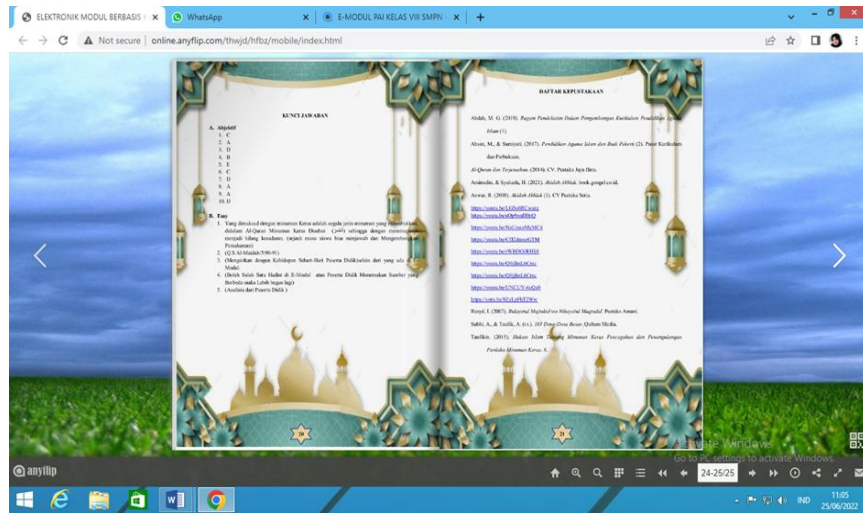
ELEKTRONIK MODUL BERBASIS
WhatsApp
E-MODUL PAI KELAS VIII SMPN
Not secure | online.anyflip.com/thwjd/hfbz/mobile/index.html

KUNCI JAWABAN

A. Objektif
1. C
2. A
3. D
4. B
5. E
6. C
7. D
8. A
9. A
10. D

B. Essy
1. Yang dimaksud dengan minuman Keras adalah segala jenis minuman yang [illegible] didalam Al-Quran Minuman Keras Disebut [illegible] sehingga dengan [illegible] menjadi hilang kesadaran. (sejenis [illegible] menjadi dan Mengembalikan Perasaannya)
2. (Q.S Al-Maidah/5:90-91)
3. (Mengaitkan dengan Kehidupan Sehari-Hari Peserta Didik)(silakan dari yang ada di Modul)
4. (Boleh Salah Satu Hadist di E-Modul atau Peserta Didik Menemukan Sumber yang Berbeda maka Lebih bagus lagi)
5. (Analisis dari Peserta Didik)

20

DAFTAR KEPUSTAKAAN

Abdul, M. G. (2019). Ragam Pendekatan Dalam Pengembangan Kurikulum Pendidikan Agama Islam (1).

Alwan, M., & Sumiyati. (2017). Pendidikan Agama Islam dan Budi Pekerti (2). Pusat Kurikulum dan Perbukuan.

Al-Quran dan Terjemahan. (2014). CV. Pustaka Jaya Ilmu.

Aminullo, & Syahrah, H. (2021). Akidah Akhlak. book.googled.id.

Anwar, R. (2008). Akidah Akhlak (1). CV Pustaka Setia.

https://youtu.be/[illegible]
https://youtu.be/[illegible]
https://youtu.be/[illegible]
https://youtu.be/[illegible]
https://youtu.be/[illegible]
https://youtu.be/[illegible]
https://youtu.be/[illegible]
https://youtu.be/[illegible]
https://youtu.be/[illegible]
https://youtu.be/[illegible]

Rusyd, I. (2007). Bidayatul Mujtahid wa Nihayatul Muqtashid. Pustaka Amani.

Subki, A., & Taufik, A. (t.t.). 101 Dosa-Dosa Besar. Qultum Media.

Taufikin. (2015). Hukum Islam Tentang Minuman Keras Pencegahan dan Penanggulangan Perilaku Minuman Keras. 6.

21

Activate Windows
Go to PC settings to activate Windows.
anyflip
24-25/25
IND
11:05
25/06/2022